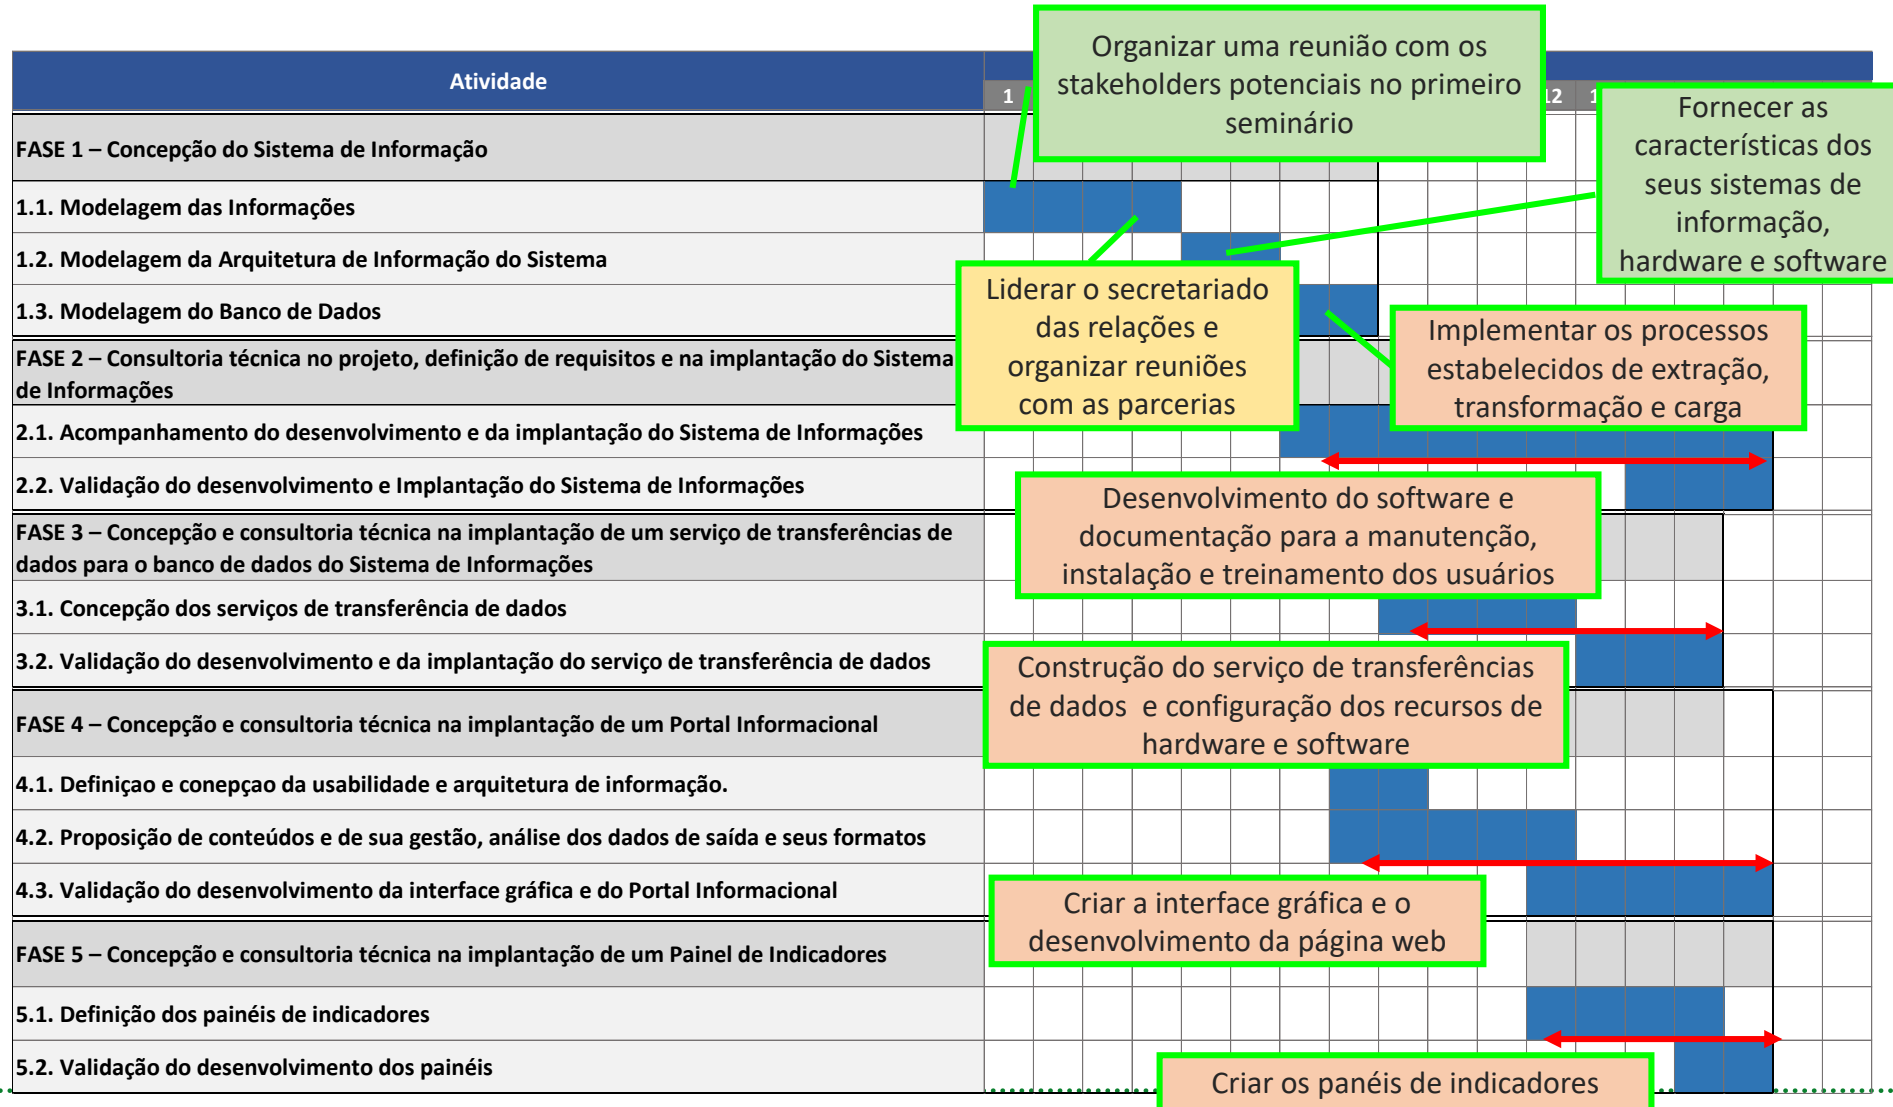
| Atividade | 1 | 12 | 1 |
|---|---|---|---|
| FASE 1 – Concepção do Sistema de Informação | | | |
| 1.1. Modelagem das Informações | | | |
| 1.2. Modelagem da Arquitetura de Informação do Sistema | | | |
| 1.3. Modelagem do Banco de Dados | | | |
| FASE 2 – Consultoria técnica no projeto, definição de requisitos e na implantação do Sistema de Informações | | | |
| 2.1. Acompanhamento do desenvolvimento e da implantação do Sistema de Informações | | | |
| 2.2. Validação do desenvolvimento e Implantação do Sistema de Informações | | | |
| FASE 3 – Concepção e consultoria técnica na implantação de um serviço de transferências de dados para o banco de dados do Sistema de Informações | | | |
| 3.1. Concepção dos serviços de transferência de dados | | | |
| 3.2. Validação do desenvolvimento e da implantação do serviço de transferência de dados | | | |
| FASE 4 – Concepção e consultoria técnica na implantação de um Portal Informacional | | | |
| 4.1. Definiçao e conepçao da usabilidade e arquitetura de informação. | | | |
| 4.2. Proposição de conteúdos e de sua gestão, análise dos dados de saída e seus formatos | | | |
| 4.3. Validação do desenvolvimento da interface gráfica e do Portal Informacional | | | |
| FASE 5 – Concepção e consultoria técnica na implantação de um Painel de Indicadores | | | |
| 5.1. Definição dos painéis de indicadores | | | |
| 5.2. Validação do desenvolvimento dos painéis | | | |

Organizar uma reunião com os stakeholders potenciais no primeiro seminário

Fornecer as características dos seus sistemas de informação, hardware e software

Liderar o secretariado das relações e organizar reuniões com as parcerias

Implementar os processos estabelecidos de extração, transformação e carga

Desenvolvimento do software e documentação para a manutenção, instalação e treinamento dos usuários

Construção do serviço de transferências de dados e configuração dos recursos de hardware e software

Criar a interface gráfica e o desenvolvimento da página web

Criar os panéis de indicadores